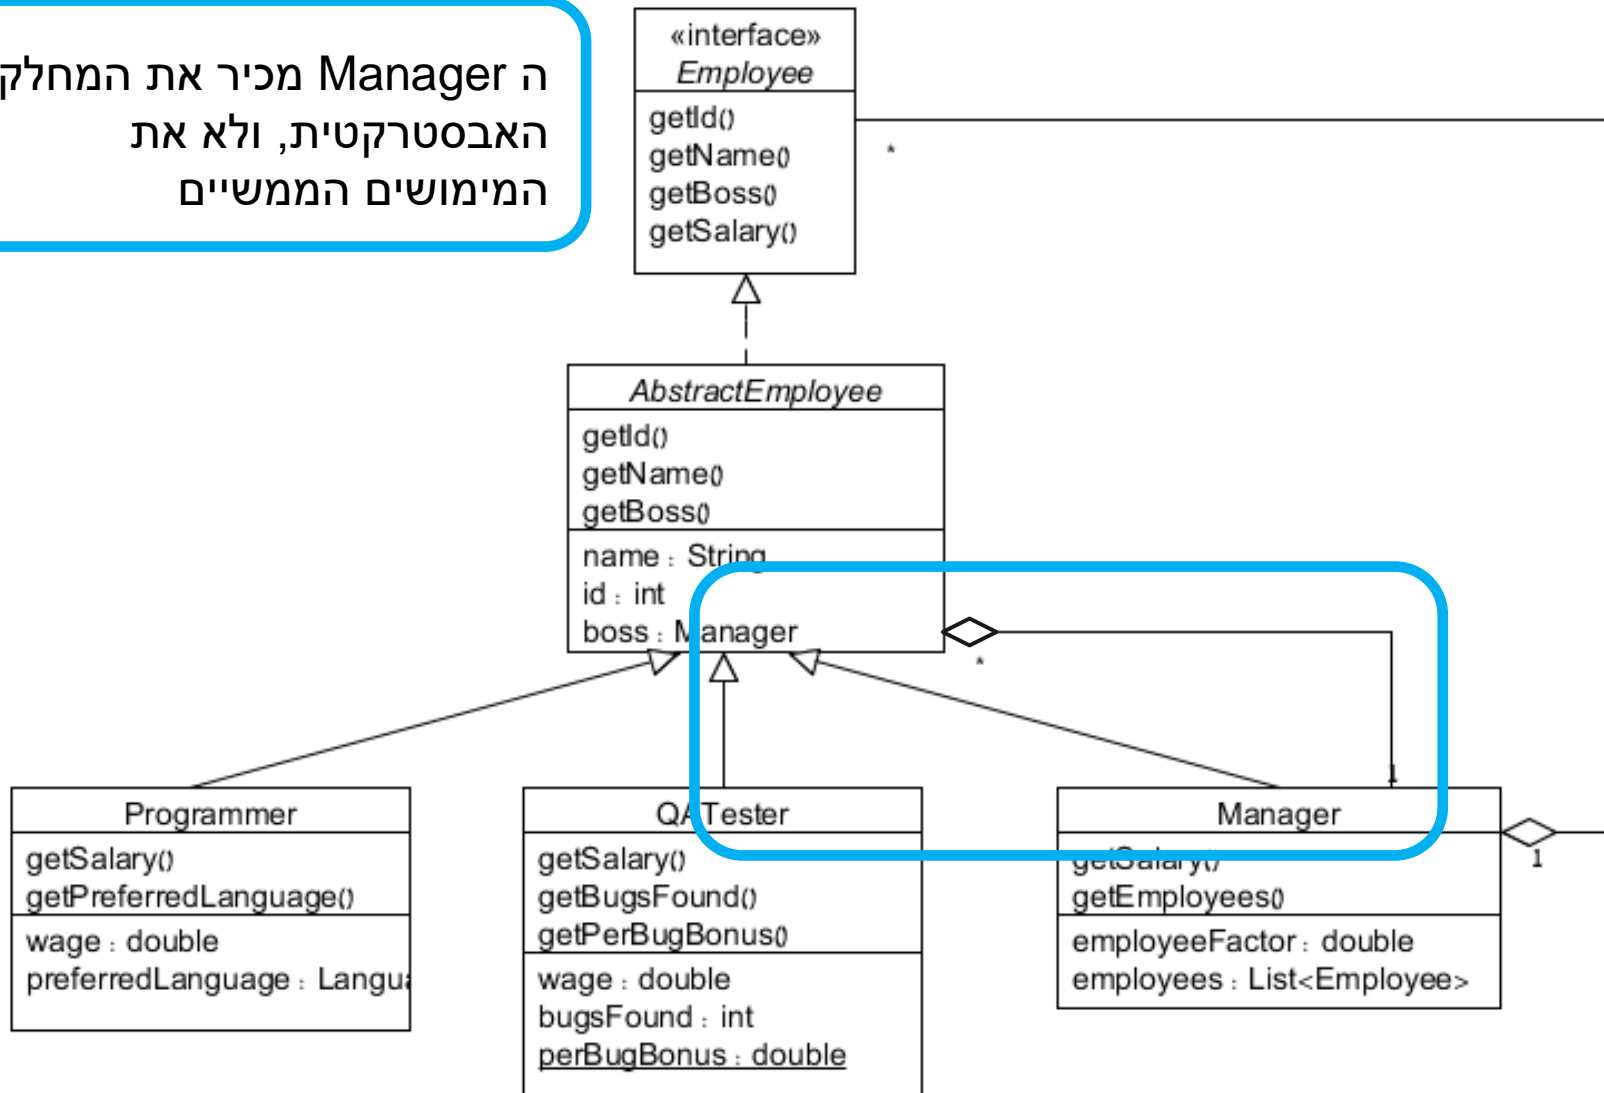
ה Manager מכיר את המחלק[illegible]
האבסטרקטית, ולא את
המימושים הממשיים

«interface»
Employee
getId()
getName()
getBoss()
getSalary()

*

AbstractEmployee
getId()
getName()
getBoss()
name : String
id : int
boss : Manager

*

1

Programmer
getSalary()
getPreferredLanguage()
wage : double
preferredLanguage : Langu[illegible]

QATester
getSalary()
getBugsFound()
getPerBugBonus()
wage : double
bugsFound : int
perBugBonus : double

Manager
getSalary()
getEmployees()
employeeFactor : double
employees : List<Employee>

1